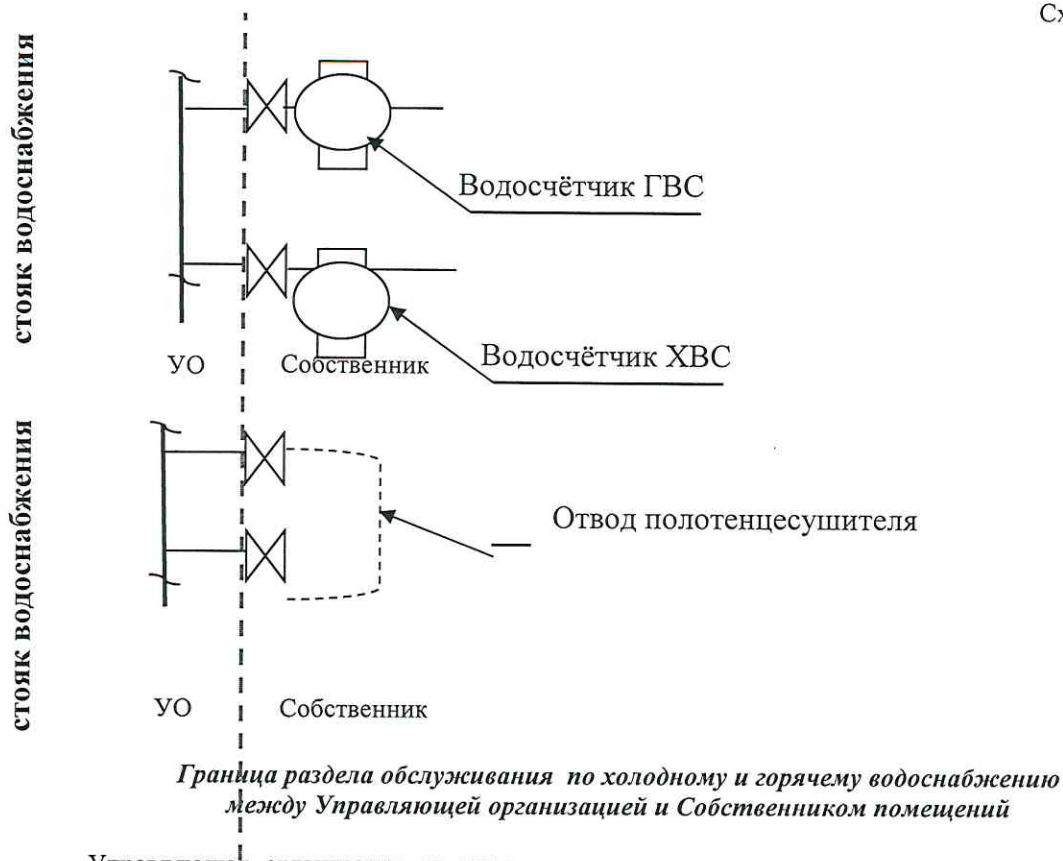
Сх

стояк водоснабжения

Водосчётчик ГВС

Водосчётчик ХВС

УО Собственник

стояк водоснабжения

Отвод полотенцесушителя

УО Собственник

Граница раздела обслуживания по холодному и горячему водоснабжению между Управляющей организацией и Собственником помещений

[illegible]